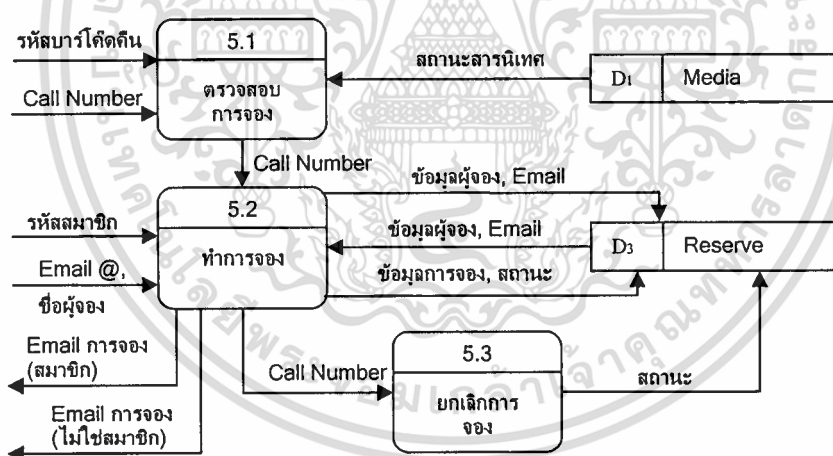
รหัสบาร์โค้ดคืน

5.1

ตรวจสอบ
การจอง

Call Number

สถานะสารนิเทศ

D1 Media

Call Number

ข้อมูลผู้จอง, Email

รหัสสมาชิก

5.2

ทำการจอง

ข้อมูลผู้จอง, Email

D3 Reserve

Email @,
ชื่อผู้จอง

ข้อมูลการจอง, สถานะ

Email การจอง
(สมาชิก)

5.3

Call Number

ยกเลิกการ
จอง

สถานะ

Email การจอง
(ไม่ใช่สมาชิก)